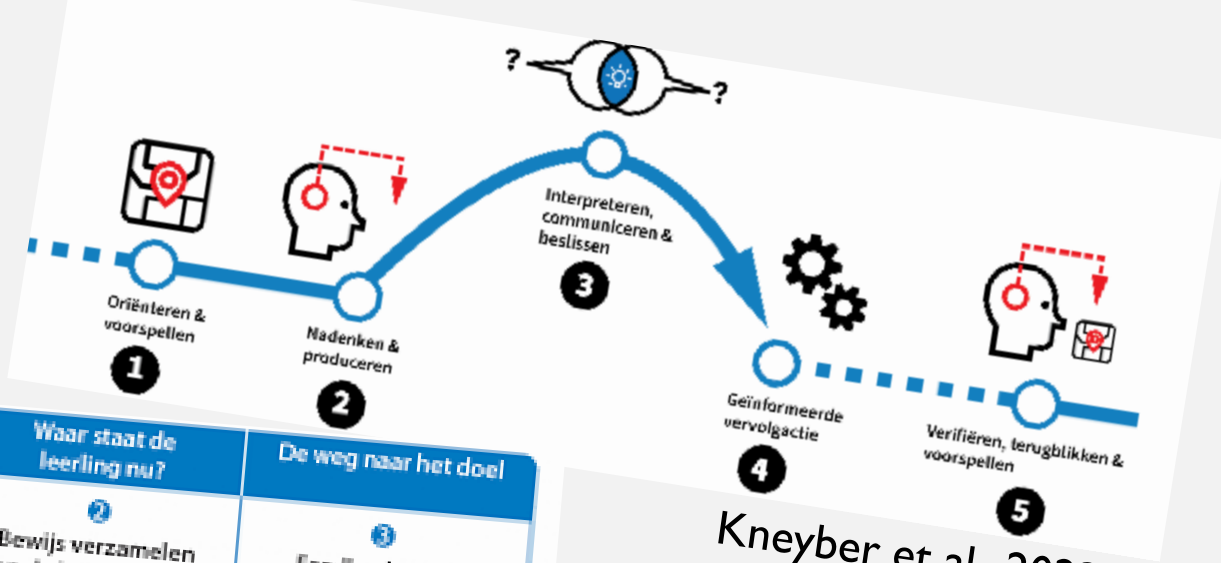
?
?

Oriënteren & voorspellen
1

Nadenken & produceren
2

Interpreteren, communiceren & beslissen
3

Geïnformeerde vervolgactie
4

Verifiëren, terugblikken & voorspellen
5

| Waar staat de leerling nu? | De weg naar het doel |
|---|---|
| 2 Bewijs verzamelen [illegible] | 3 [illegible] |

Kneyber et al. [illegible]